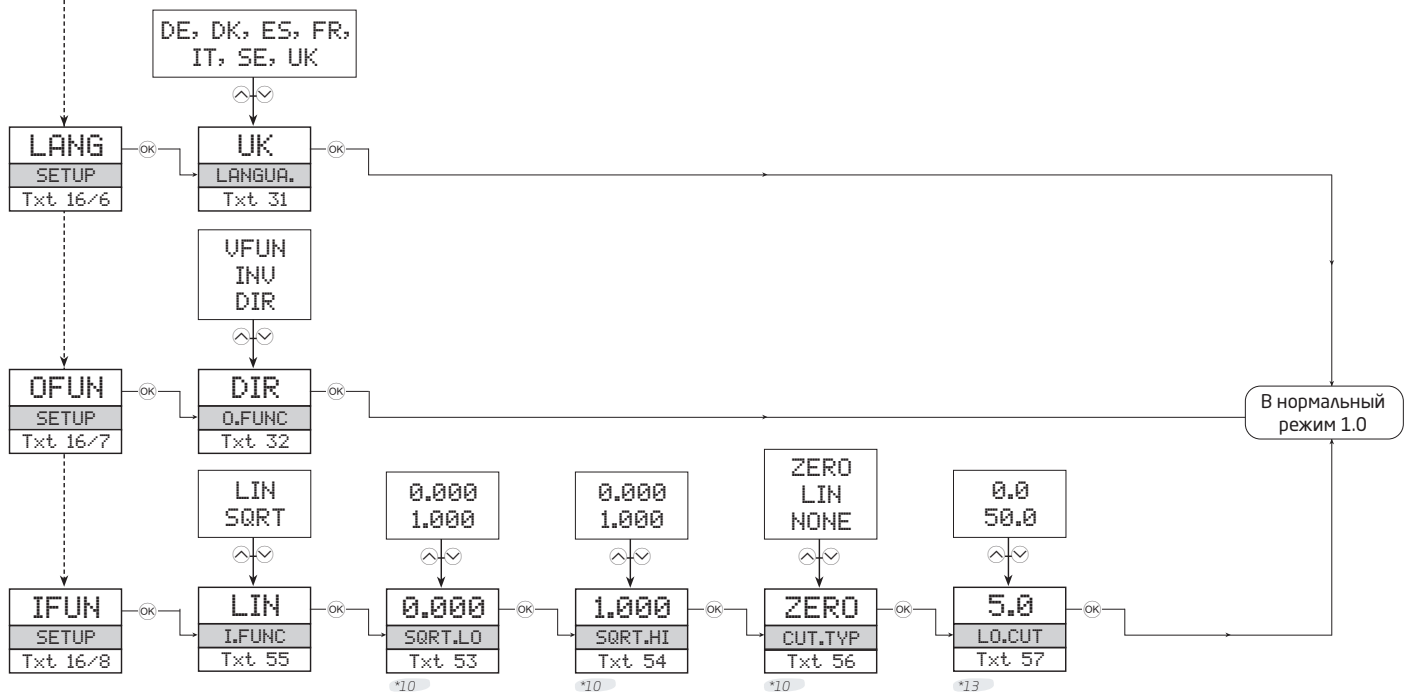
DE, DK, ES, FR, IT, SE, UK

LANG
SETUP
Txt 16/6

OK

UK
LANGUA.
Txt 31

OK

VFUN
INV
DIR

OFUN
SETUP
Txt 16/7

OK

DIR
O.FUNC
Txt 32

OK

В нормальный режим 1.0

LIN
SQRT

0.000
1.000

0.000
1.000

ZERO
LIN
NONE

0.0
50.0

IFUN
SETUP
Txt 16/8

OK

LIN
I.FUNC
Txt 55

OK

0.000
SQRT.LO
Txt 53

OK

1.000
SQRT.HI
Txt 54

OK

ZERO
CUT.TYP
Txt 56

OK

5.0
LO.CUT
Txt 57

OK

*10 *10 *10 *13